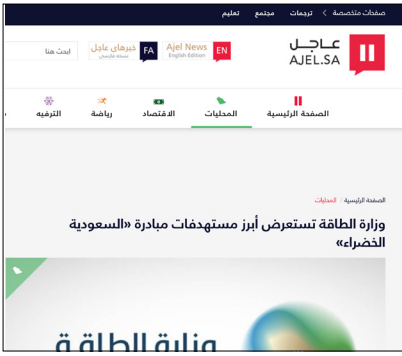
صفحات متخصصة ‹ ترجمات مجتمع تعليم

عاجل
AJEL.SA

EN Ajel News English Edition

FA خبرهای عاجل نسخه فارسی

ابحث هنا

الصفحة الرئيسية المحليات الاقتصاد رياضة الترفيه

الصفحة الرئيسية / المحليات

وزارة الطاقة تستعرض أبرز مستهدفات مبادرة «السعودية الخضراء»

وزارة الطاقة